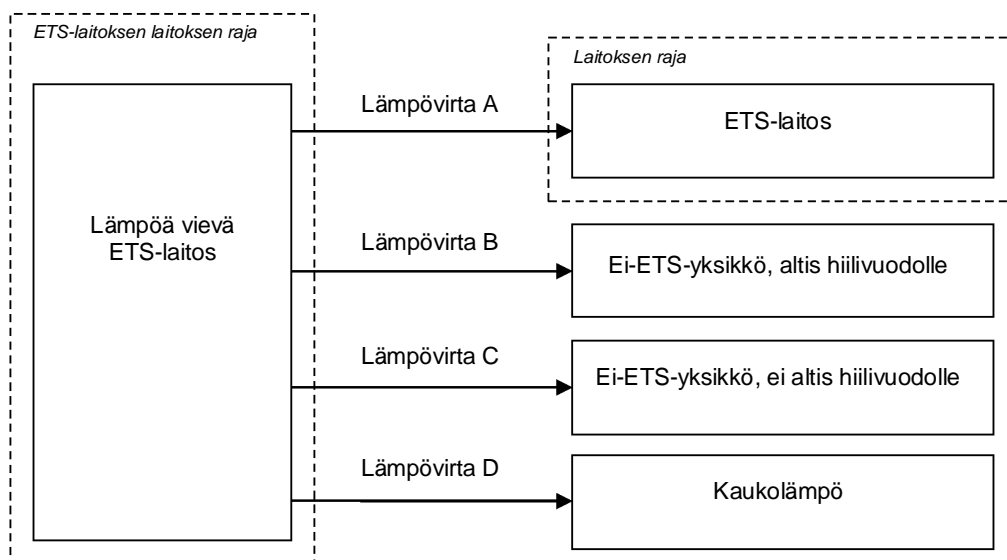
ETS-laitoksen laitoksen raja

Lämpöä vievä ETS-laitos

Lämpövirta A

Laitoksen raja

ETS-laitos

Lämpövirta B

Ei-ETS-yksikkö, altis hiilivuodolle

Lämpövirta C

Ei-ETS-yksikkö, ei altis hiilivuodolle

Lämpövirta D

Kaukolämpö